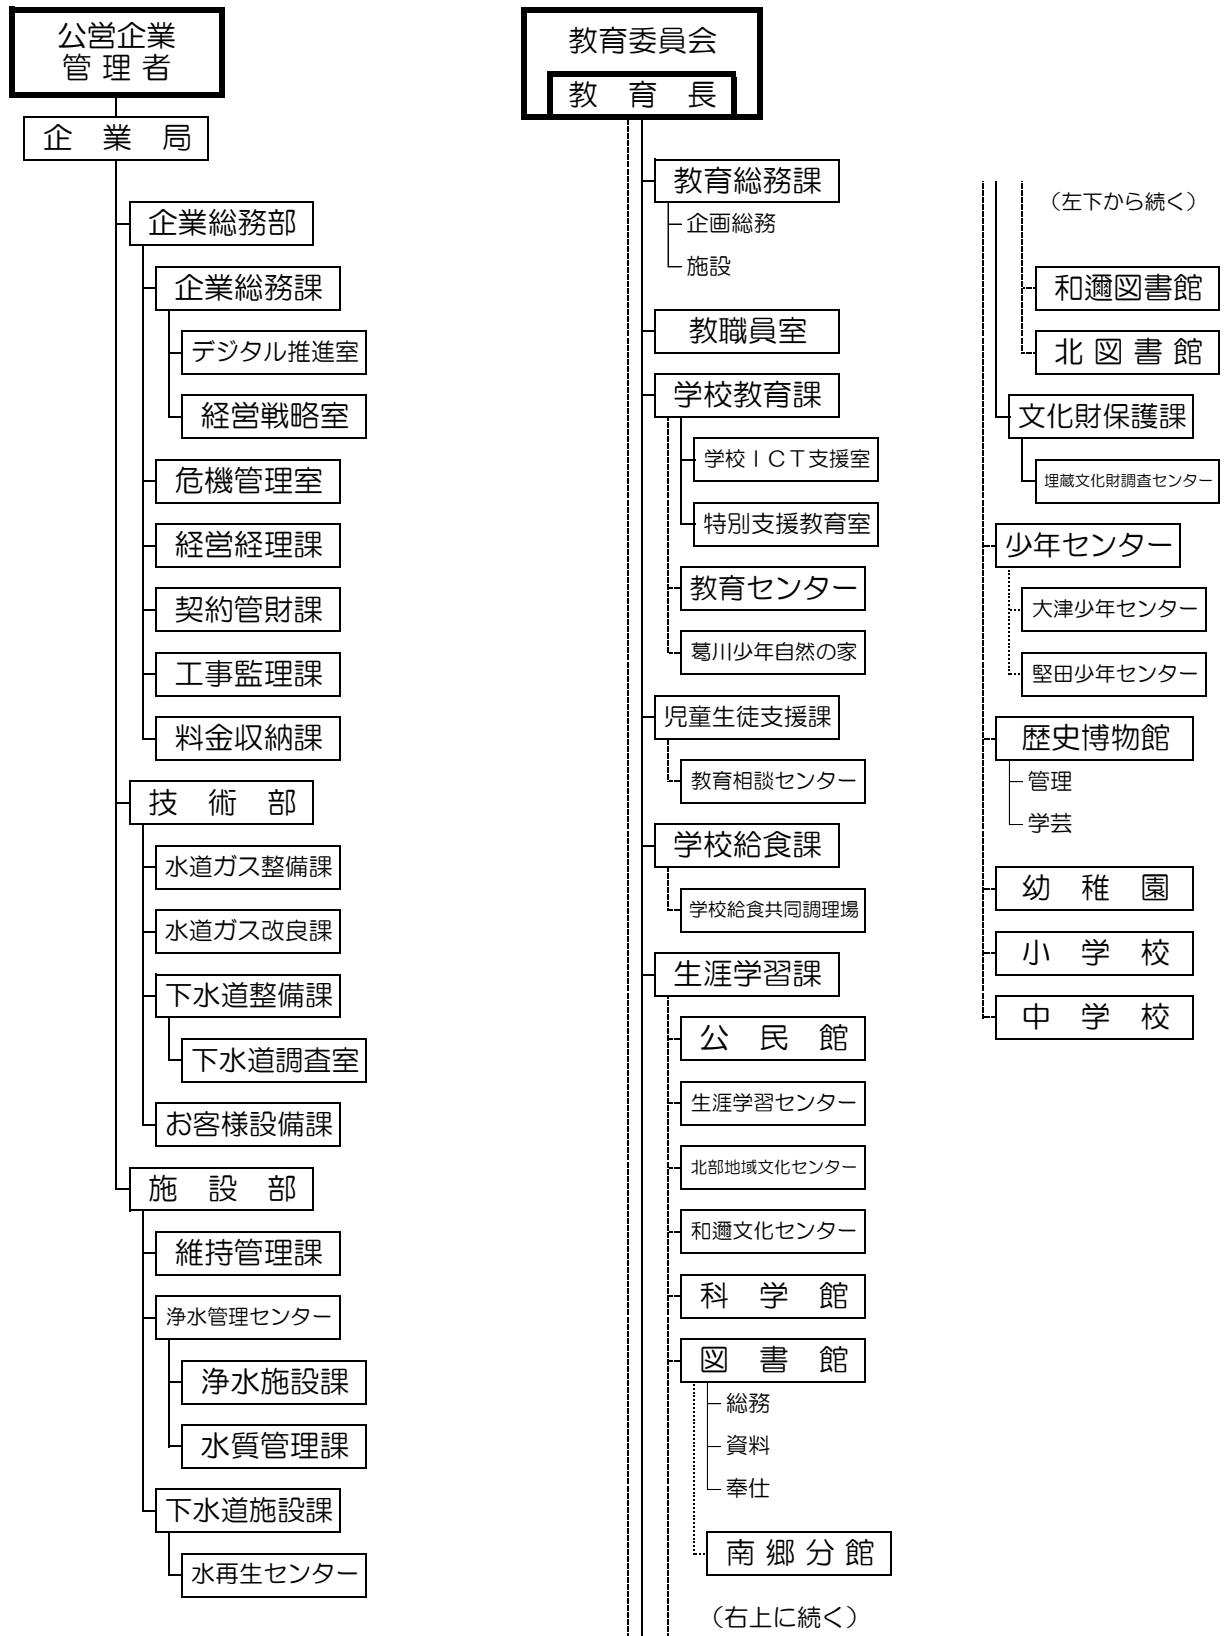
公営企業
管理者

企業局

企業総務部

企業総務課

デジタル推進室

経営戦略室

危機管理室

経営経理課

契約管財課

工事監理課

料金収納課

技術部

水道ガス整備課

水道ガス改良課

下水道整備課

下水道調査室

お客様設備課

施設部

維持管理課

浄水管理センター

浄水施設課

水質管理課

下水道施設課

水再生センター

教育委員会
教育長

教育総務課
企画総務
施設

教職員室

学校教育課

学校ＩＣＴ支援室

特別支援教育室

教育センター

葛川少年自然の家

児童生徒支援課

教育相談センター

学校給食課

学校給食共同調理場

生涯学習課

公民館

生涯学習センター

北部地域文化センター

和邇文化センター

科学館

図書館
総務
資料
奉仕

南郷分館

（右上に続く）

（左下から続く）

和邇図書館

北図書館

文化財保護課

埋蔵文化財調査センター

少年センター

大津少年センター

堅田少年センター

歴史博物館
管理
学芸

幼稚園

小学校

中学校